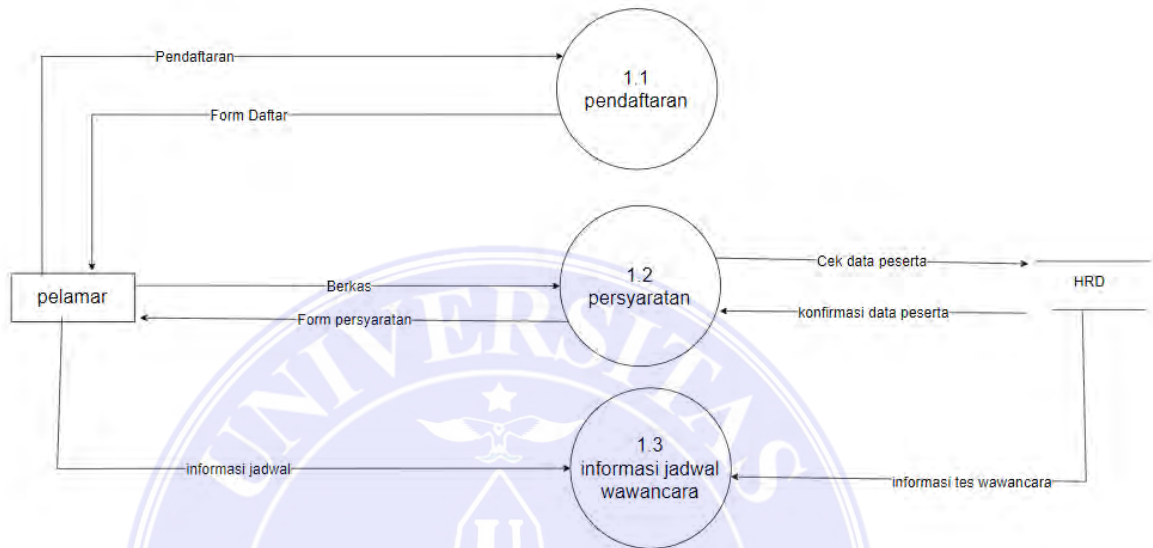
Pendaftaran

1.1
pendaftaran

Form Daftar

pelamar

Berkas

1.2
persyaratan

Form persyaratan

Cek data peserta

HRD

konfirmasi data peserta

informasi jadwal

1.3
informasi jadwal
wawancara

informasi tes wawancara

UNIVERSITAS